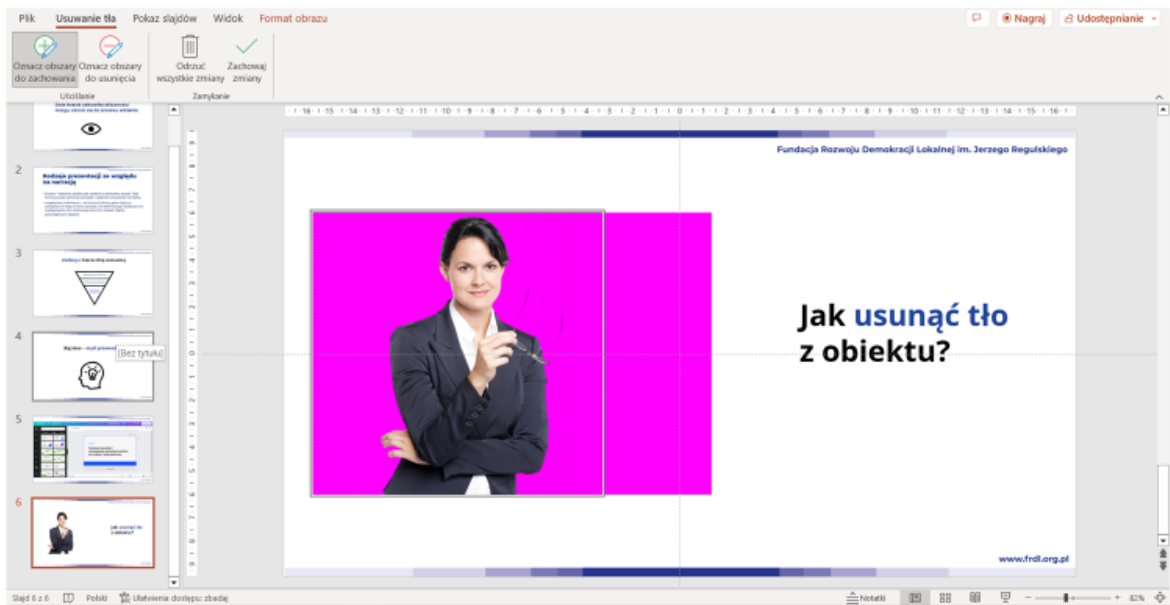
Plik Usuwanie tła Pokaz slajdów Widok Format obrazu

Nagraj Udostępnianie

Oznacz obszary do zachowania Oznacz obszary do usunięcia
Ulepszanie

Odrzuć wszystkie zmiany Zachowaj zmiany
Zamykanie

2
Rodzaje prezentacji ze względu na narrację

3

4
[Bez tytułu]

5

6
Jak usunąć tło z obiektu?

Fundacja Rozwoju Demokracji Lokalnej im. Jerzego Regulskiego

Jak usunąć tło
z obiektu?

www.frdl.org.pl

Slajd 6 z 6 Polski Ułatwienia dostępu: zbadaj Notatki 82%